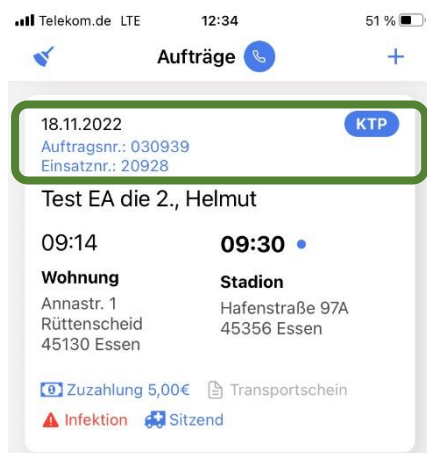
Telekom.de LTE 12:34 51 %

Aufträge +

18.11.2022
KTP
Auftragsnr.: 030939
Einsatznr.: 20928

Test EA die 2., Helmut

09:14
09:30

Wohnung
Annastr. 1
Rüttenscheid
45130 Essen

Stadion
Hafenstraße 97A
45356 Essen

Zuzahlung 5,00€ Transportschein

Infektion Sitzend